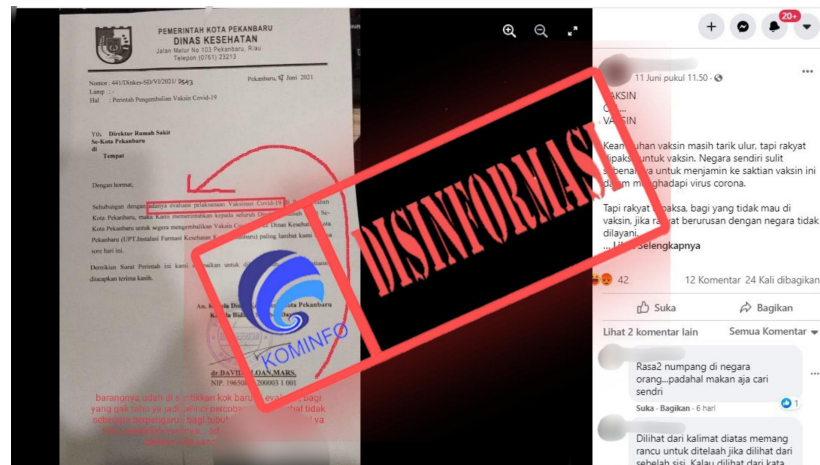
PEMERINTAH KOTA PEKANBARU
DINAS KESEHATAN
Jalan Melur No 103 Pekanbaru, Riau
Telepon (0761) 23213

Nomor : 441/Dinkes-SD/VI/2021/ 2643
Lamp : -
Hal : Perintah Pengembalian Vaksin Covid-19

Pekanbaru, 9 Juni 2021

Yth. Direktur Rumah Sakit
Se-Kota Pekanbaru
di
Tempat

Dengan hormat,

Sehubungan dengan adanya evaluasi pelaksanaan Vaksinasi Covid-19 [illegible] Kota Pekanbaru, maka Kami memerintahkan kepada seluruh Direktur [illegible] Se-Kota Pekanbaru untuk segera mengembalikan Vaksin Covid-19 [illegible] Dinas Kesehatan Kota Pekanbaru (UPT.Instalasi Farmasi Kesehatan K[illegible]) paling lambat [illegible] sore hari ini.

Demikian Surat Perintah ini kami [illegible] untuk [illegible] diucapkan terima kasih.

An. K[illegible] Kota Pekanbaru
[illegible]

dr.DAVID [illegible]LOAN,MARS.
NIP. 19650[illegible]200003 1 001

barangnya udah di s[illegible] kok baru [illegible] evaluasi, bagi yang gak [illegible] jadi kelinci percobaa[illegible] hat tidak sebenarnya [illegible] bagi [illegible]

KOMINFO

DISINFORMASI

11 Juni pukul 11.50 ·

VAKSIN
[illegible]
VAKSIN

Ke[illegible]uhan vaksin masih tarik ulur, tapi rakyat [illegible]paksa untuk vaksin. Negara sendiri sulit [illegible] untuk menjamin ke saktian vaksin ini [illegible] menghadapi virus corona.

Tapi rakyat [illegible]paksa. bagi yang tidak mau di vaksin, jika rakyat berurusan dengan negara tidak dilayani.
... Lihat Selengkapnya

42
12 Komentar 24 Kali dibagikan

Suka
Bagikan

Lihat 2 komentar lain
Semua Komentar

Rasa2 numpang di negara orang...padahal makan aja cari sendri
Suka · Bagikan · 6 hari
1

Dilihat dari kalimat diatas memang rancu untuk ditelaah jika dilihat dari sebelah sisi. Kalau dilihat dari kata

20+